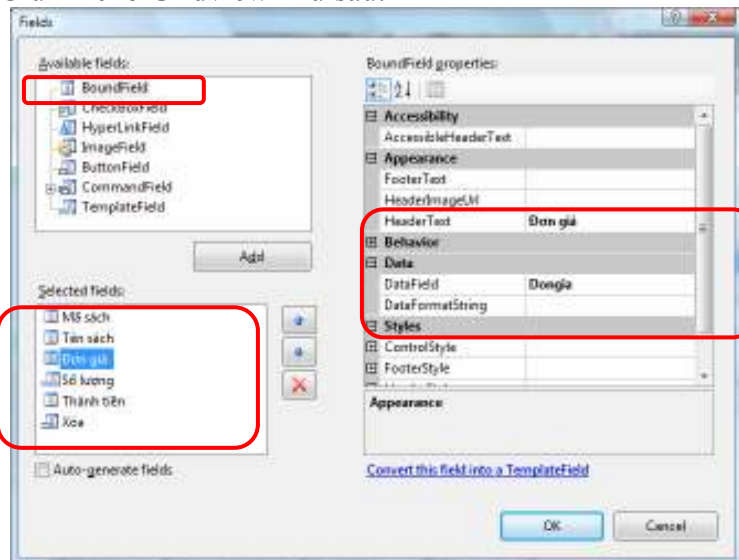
Fields

Available fields:

BoundField
CheckBoxField
HyperLinkField
ImageField
ButtonField
CommandField
TemplateField

Add

Selected fields:

Mã sách
Tên sách
Đơn giá
Số lượng
Thành tiền
Xóa

Auto-generate fields

BoundField properties:

| | |
|---|---|
| ⊟ Accessibility | |
| AccessibleHeaderText | |
| ⊟ Appearance | |
| FooterText | |
| HeaderImageUrl | |
| HeaderText | Đơn giá |
| ⊞ Behavior | |
| ⊟ Data | |
| DataField | Dongia |
| DataFormatString | |
| ⊟ Styles | |
| ⊞ ControlStyle | |
| ⊞ FooterStyle | |

Appearance

Convert this field into a TemplateField

OK

Cancel